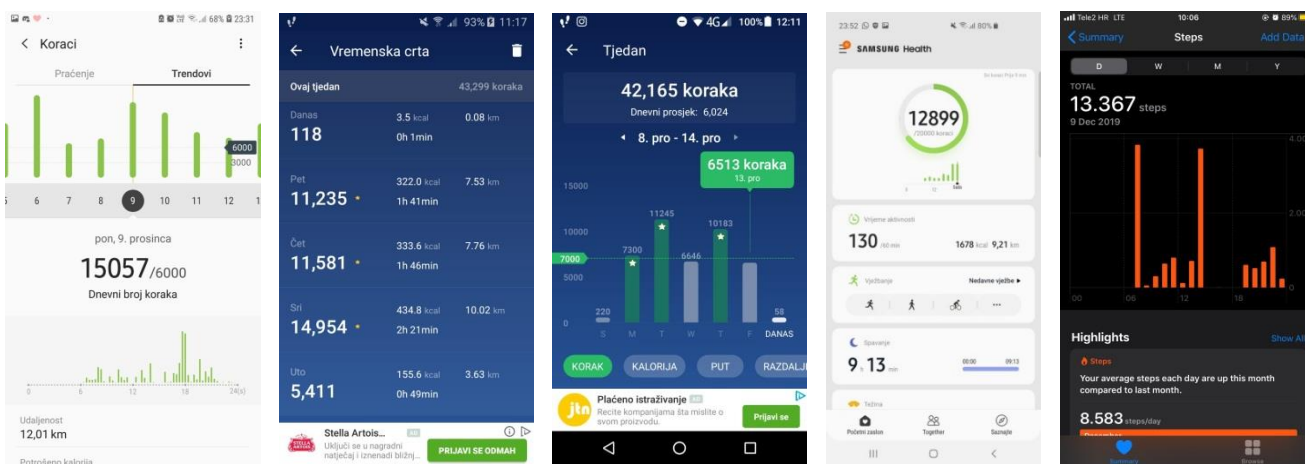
68% 23:31

Koraci

Praćenje

Trendovi

6000

3000

5 6 7 8 9 10 11 12 1

pon, 9. prosinca

15057/6000

Dnevni broj koraka

0 6 12 18 24(s)

Udaljenost

12,01 km

Potrošeno kalorija

93% 11:17

Vremenska crta

Ovaj tjedan 43,299 koraka

Danas
118
3.5 kcal
0h 1min
0.08 km

Pet
11,235
322.0 kcal
1h 41min
7.53 km

Čet
11,581
333.6 kcal
1h 46min
7.76 km

Sri
14,954
434.8 kcal
2h 21min
10.02 km

Uto
5,411
155.6 kcal
0h 49min
3.63 km

Stella Artois...
Uključi se u nagradni natječaj i iznenadi bližnj...
PRIJAVI SE ODMAH

4G 100% 12:11

Tjedan

42,165 koraka

Dnevni prosjek: 6,024

8. pro - 14. pro

6513 koraka
13. pro

15000
10000
7000
5000
0

220 7300 11245 6646 10183 58

S M T W T F DANAS

KORAK KALORIJA PUT RAZDALJI

Plaćeno istraživanje
Recite kompanijama šta mislite o Vašem proizvodu.
Prijavi se

23:52 80%

SAMSUNG Health

12899
/10000 koraci

Vrijeme aktivnosti
130 /60 min
1678 kcal 9,21 km

Vježbanje
Nedavne vježbe

Spavanje
9 h 13 min
00:00 09:13

Težina

Početni zaslon
Together
Saznajte

Tele2 HR LTE 10:06 89%

Summary
Steps
Add Data

D W M Y

TOTAL
13.367 steps
9 Dec 2019

4.00
2.00

00 06 12 18

Highlights
Show All

Steps
Your average steps each day are up this month compared to last month.

8.583 steps/day

Summary
Browse